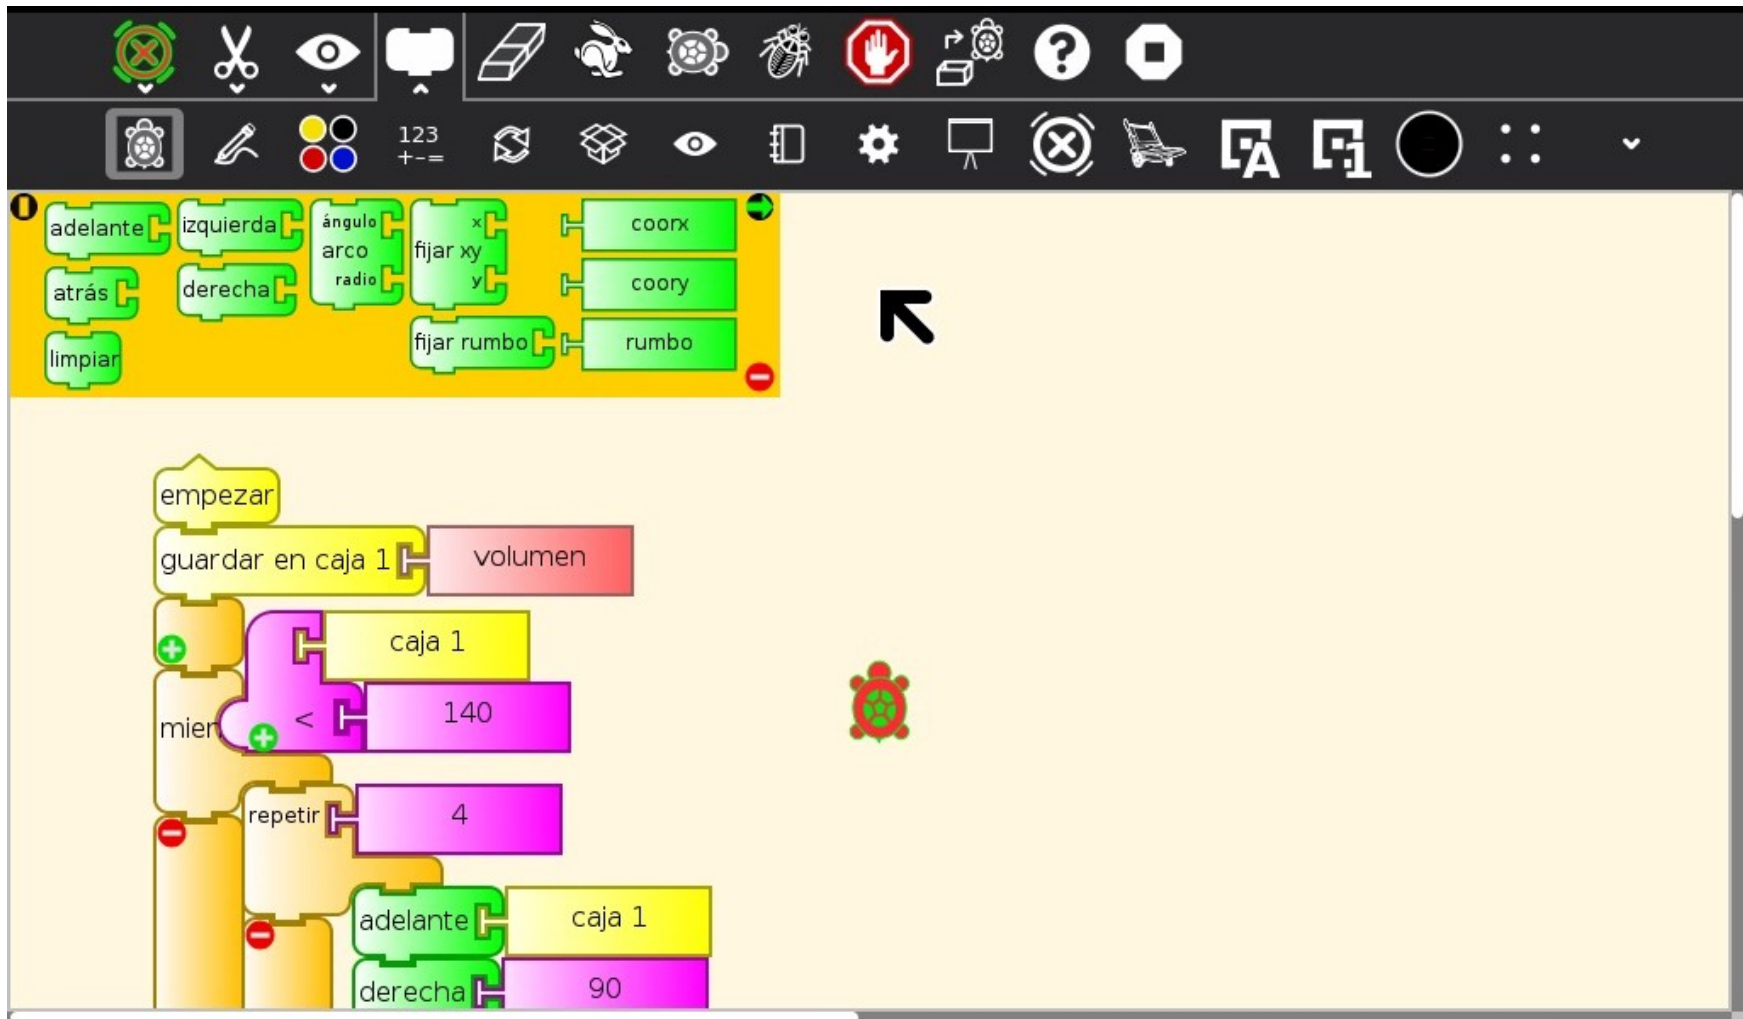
123
+-=

adelante
izquierda
ángulo
arco
radio
x
fijar xy
y
coorx
atrás
derecha
coory
fijar rumbo
rumbo
limpiar

empezar
guardar en caja 1
volumen
caja 1
mien
<
140
repetir
4
adelante
caja 1
derecha
90